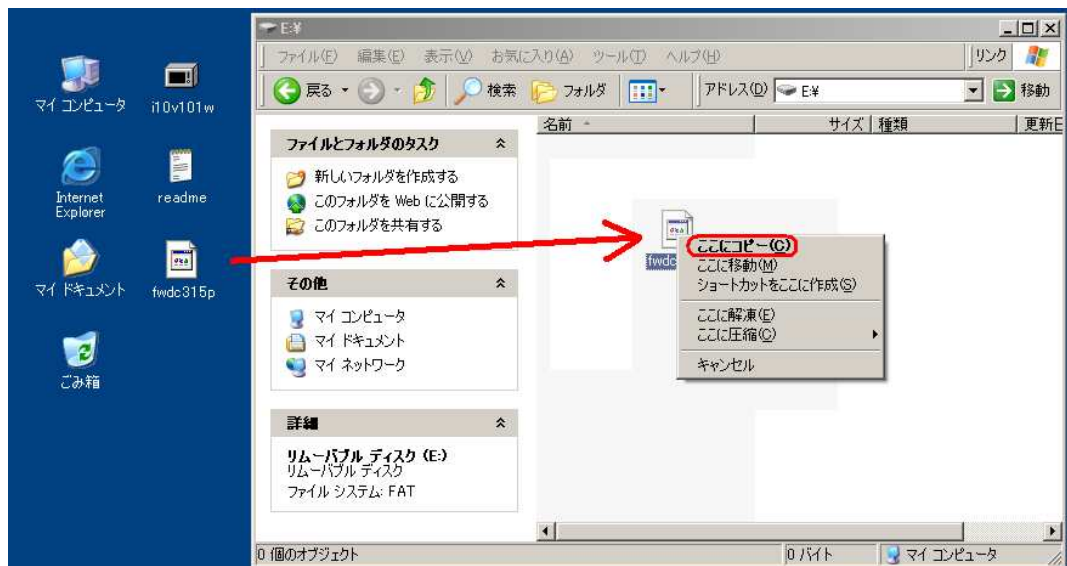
マイ コンピュータ

i10v101w

Internet Explorer

readme

マイ ドキュメント

fwdc315p

ごみ箱

E:¥

ファイル(F) 編集(E) 表示(V) お気に入り(A) ツール(T) ヘルプ(H)

リンク

戻る

検索

フォルダ

アドレス(D) E:¥

移動

ファイルとフォルダのタスク

新しいフォルダを作成する

このフォルダを Web に公開する

このフォルダを共有する

その他

マイ コンピュータ

マイ ドキュメント

マイ ネットワーク

詳細

リムーバブル ディスク (E:)

リムーバブル ディスク

ファイル システム: FAT

名前

サイズ

種類

更新E

fwdc

ここにコピー(C)

ここに移動(M)

ショートカットをここに作成(S)

ここに解凍(E)

ここに圧縮(C)

キャンセル

0 個のオブジェクト

0 バイト

マイ コンピュータ